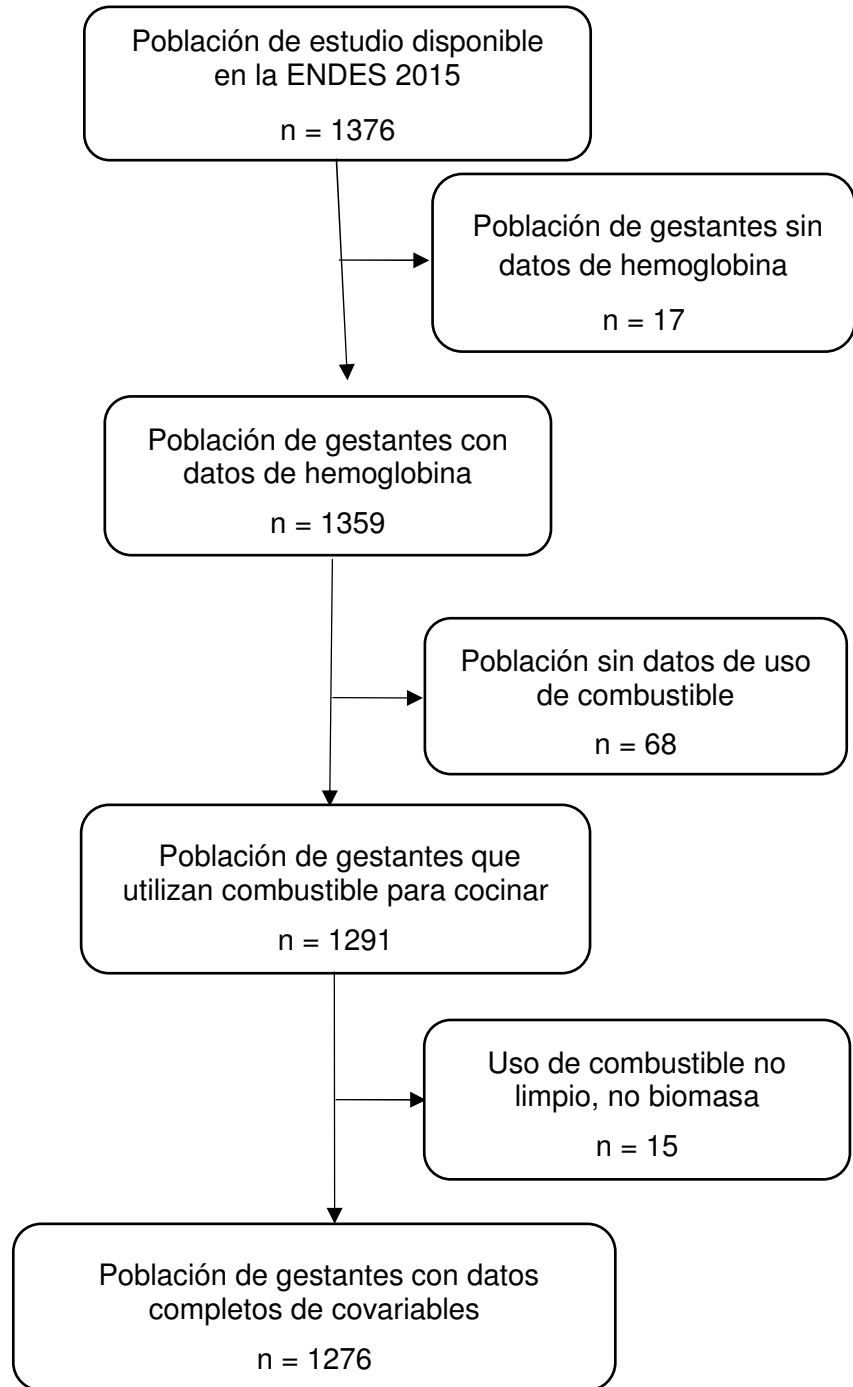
Población de estudio disponible en la ENDES 2015

n = 1376

Población de gestantes sin datos de hemoglobina

n = 17

Población de gestantes con datos de hemoglobina

n = 1359

Población sin datos de uso de combustible

n = 68

Población de gestantes que utilizan combustible para cocinar

n = 1291

Uso de combustible no limpio, no biomasa

n = 15

Población de gestantes con datos completos de covariables

n = 1276